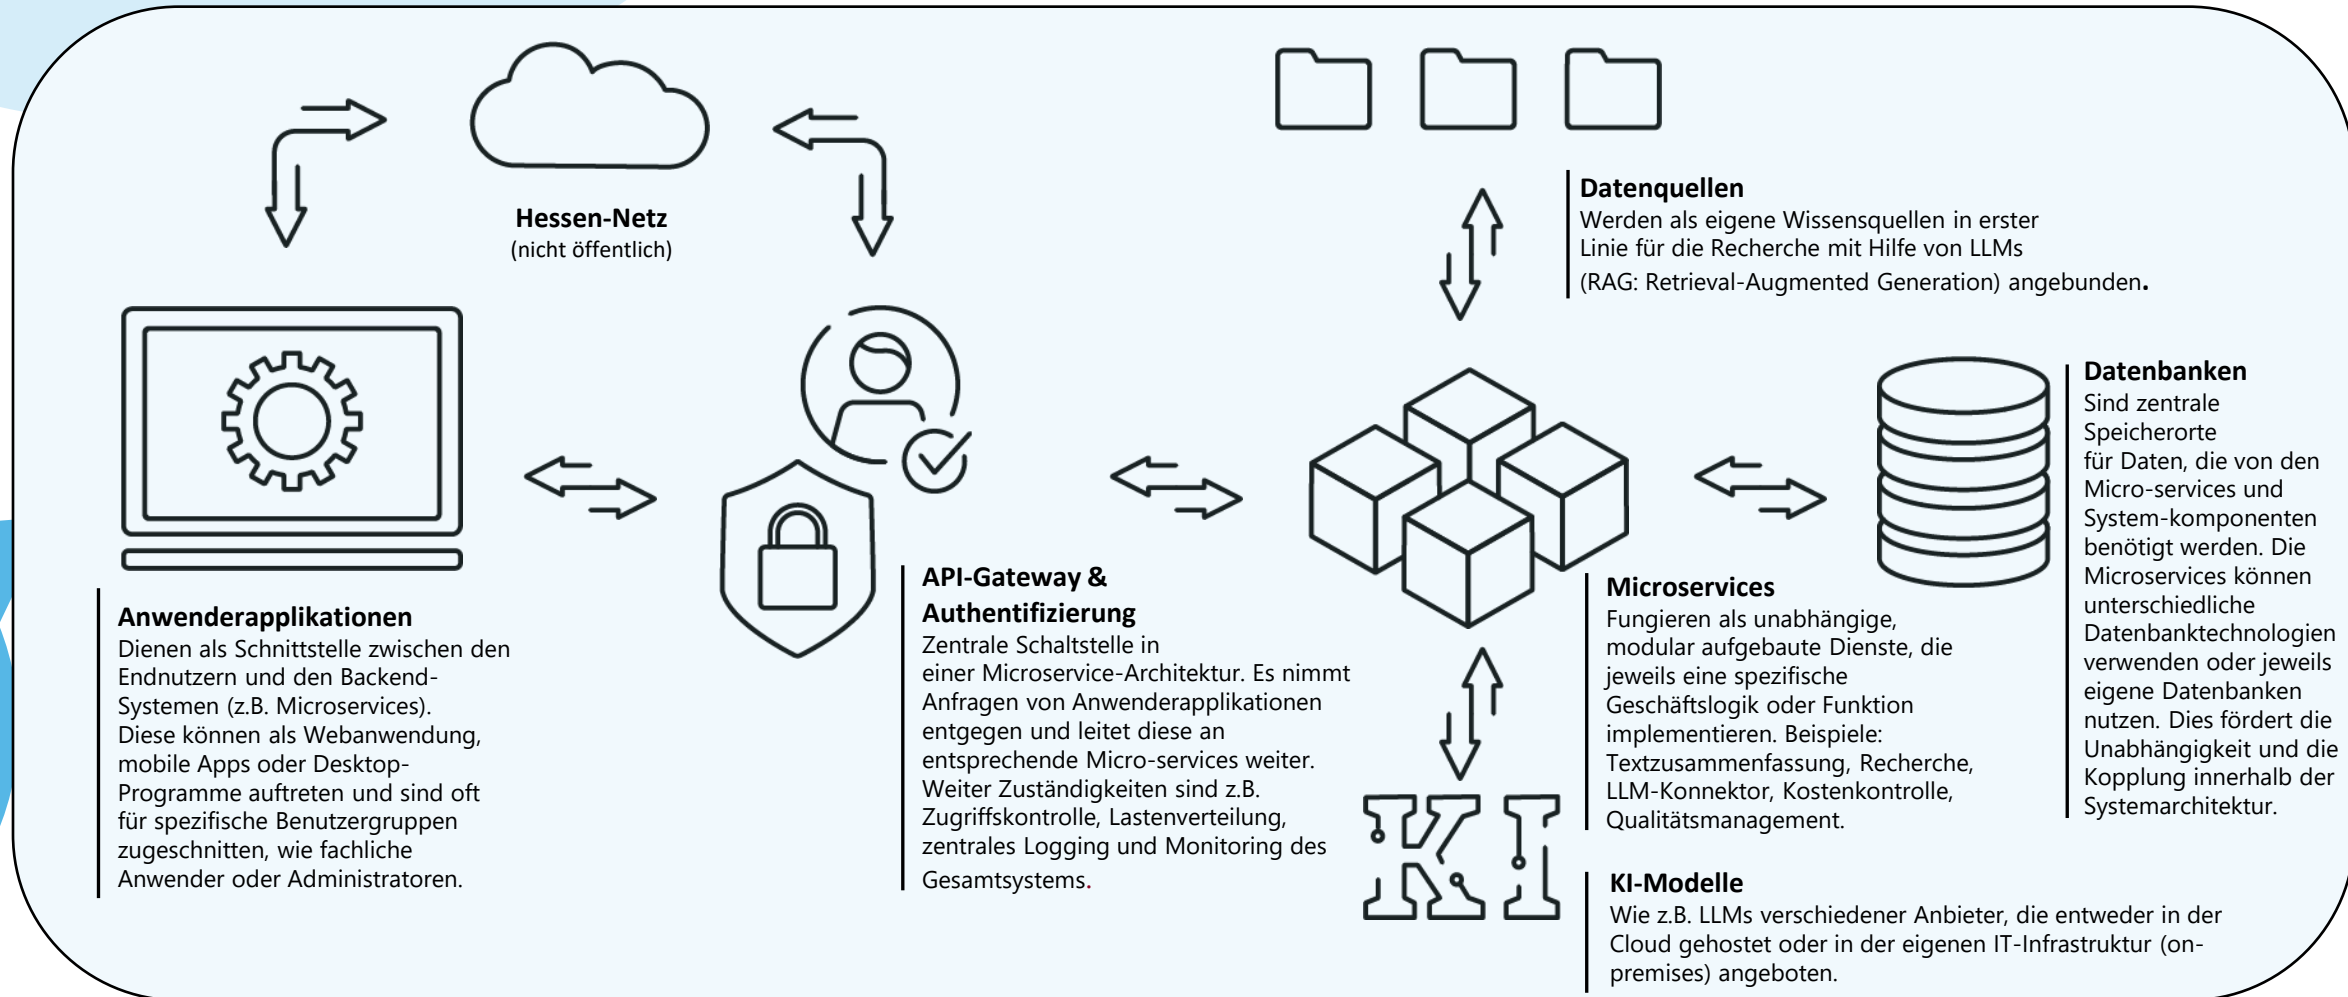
Hessen-Netz
(nicht öffentlich)

Datenquellen
Werden als eigene Wissensquellen in erster Linie für die Recherche mit Hilfe von LLMs (RAG: Retrieval-Augmented Generation) angebunden.

Datenbanken
Sind zentrale Speicherorte für Daten, die von den Micro-services und System-komponenten benötigt werden. Die Microservices können unterschiedliche Datenbanktechnologien verwenden oder jeweils eigene Datenbanken nutzen. Dies fördert die Unabhängigkeit und die Kopplung innerhalb der Systemarchitektur.

Anwenderapplikationen
Dienen als Schnittstelle zwischen den Endnutzern und den Backend-Systemen (z.B. Microservices). Diese können als Webanwendung, mobile Apps oder Desktop-Programme auftreten und sind oft für spezifische Benutzergruppen zugeschnitten, wie fachliche Anwender oder Administratoren.

API-Gateway & Authentifizierung
Zentrale Schaltstelle in einer Microservice-Architektur. Es nimmt Anfragen von Anwenderapplikationen entgegen und leitet diese an entsprechende Micro-services weiter. Weiter Zuständigkeiten sind z.B. Zugriffskontrolle, Lastenverteilung, zentrales Logging und Monitoring des Gesamtsystems.

Microservices
Fungieren als unabhängige, modular aufgebaute Dienste, die jeweils eine spezifische Geschäftslogik oder Funktion implementieren. Beispiele: Textzusammenfassung, Recherche, LLM-Konnektor, Kostenkontrolle, Qualitätsmanagement.

KI

KI-Modelle
Wie z.B. LLMs verschiedener Anbieter, die entweder in der Cloud gehostet oder in der eigenen IT-Infrastruktur (on-premises) angeboten.